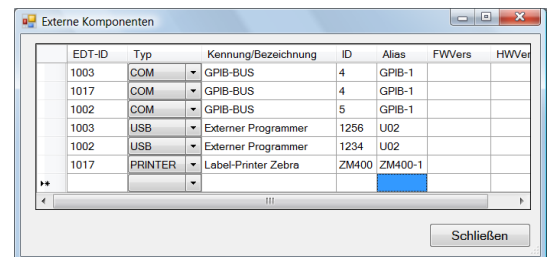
Externe Komponenten

| | EDT-ID | Typ | Kennung/Bezeichnung | ID | Alias | FWVers | HWVer |
|---|---|---|---|---|---|---|---|
| | 1003 | COM | GPIB-BUS | 4 | GPIB-1 | | |
| | 1017 | COM | GPIB-BUS | 4 | GPIB-1 | | |
| | 1002 | COM | GPIB-BUS | 5 | GPIB-1 | | |
| | 1003 | USB | Externer Programmer | 1256 | U02 | | |
| | 1002 | USB | Externer Programmer | 1234 | U02 | | |
| | 1017 | PRINTER | Label-Printer Zebra | ZM400 | ZM400-1 | | |
| | | | | | | | |

Schließen